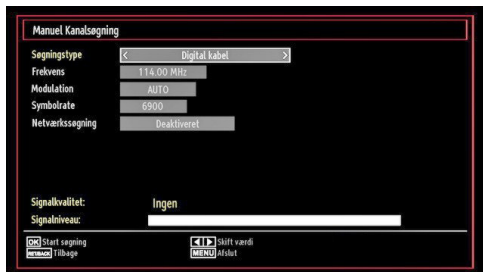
Manuel Kanalsøgning

Søgningstype < Digital kabel >
Frekvens 114.00 MHz
Modulation AUTO
Symbolrate 6900
Netværkssøgning Deaktiveret

Signalkvalitet: Ingen
Signalniveau:

OK Start søgning
RETURN Tilbage
Skift værdi
MENU Afslut